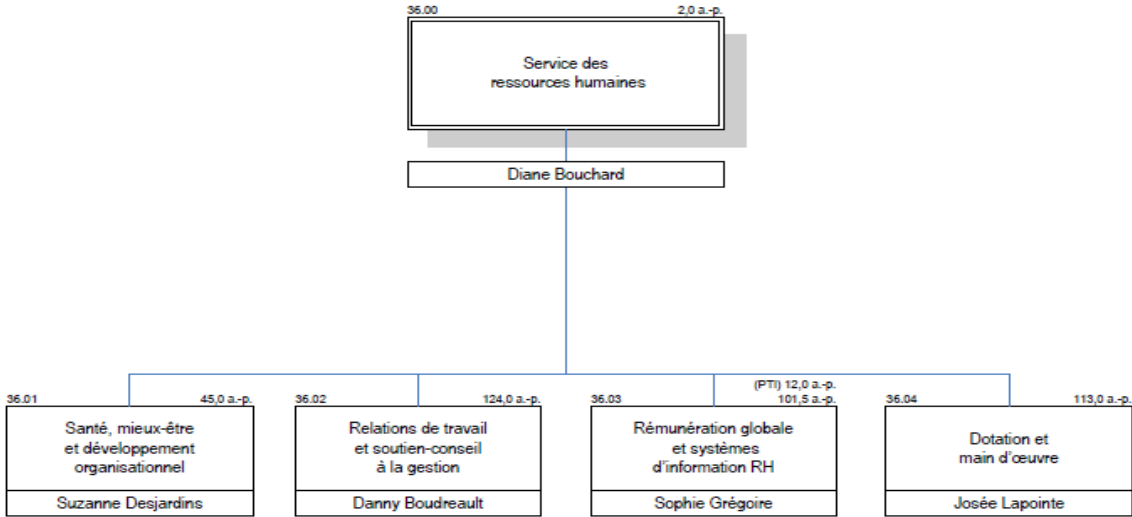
36.00 2,0 a.-p.

Service des ressources humaines

Diane Bouchard

36.01 45,0 a.-p.

Santé, mieux-être et développement organisationnel

Suzanne Desjardins

36.02 124,0 a.-p.

Relations de travail et soutien-conseil à la gestion

Danny Boudreault

36.03 (PTI) 12,0 a.-p. 101,5 a.-p.

Rémunération globale et systèmes d'information RH

Sophie Grégoire

36.04 113,0 a.-p.

Dotation et main d'œuvre

Josée Lapointe